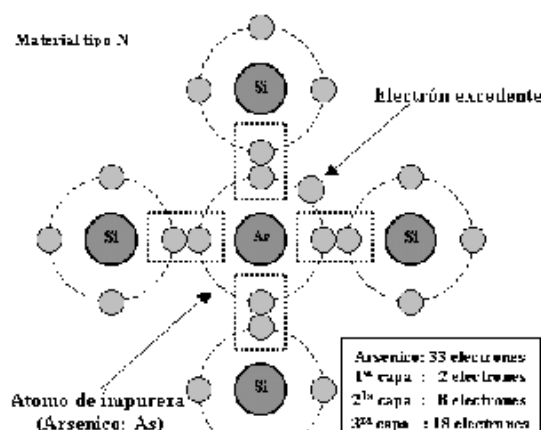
Material tipo N

Si

Electrón excedente

Si

As

Si

Si

Atomo de impureza (Arsenico: As)

Arsenico: 33 electrones
1$^{ra}$ capa : 2 electrones
2$^{da}$ capa : 8 electrones
3$^{ra}$ capa : 18 electrones